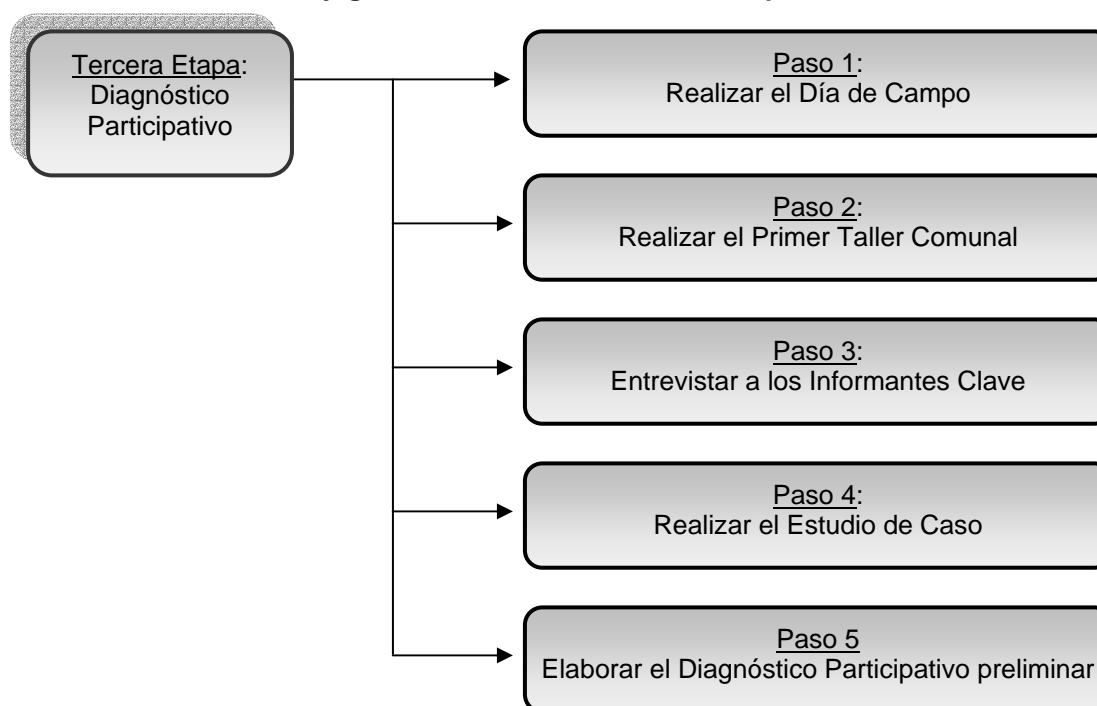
Tercera Etapa: Diagnóstico Participativo

Paso 1: Realizar el Día de Campo

Paso 2: Realizar el Primer Taller Comunal

Paso 3: Entrevistar a los Informantes Clave

Paso 4: Realizar el Estudio de Caso

Paso 5 Elaborar el Diagnóstico Participativo preliminar